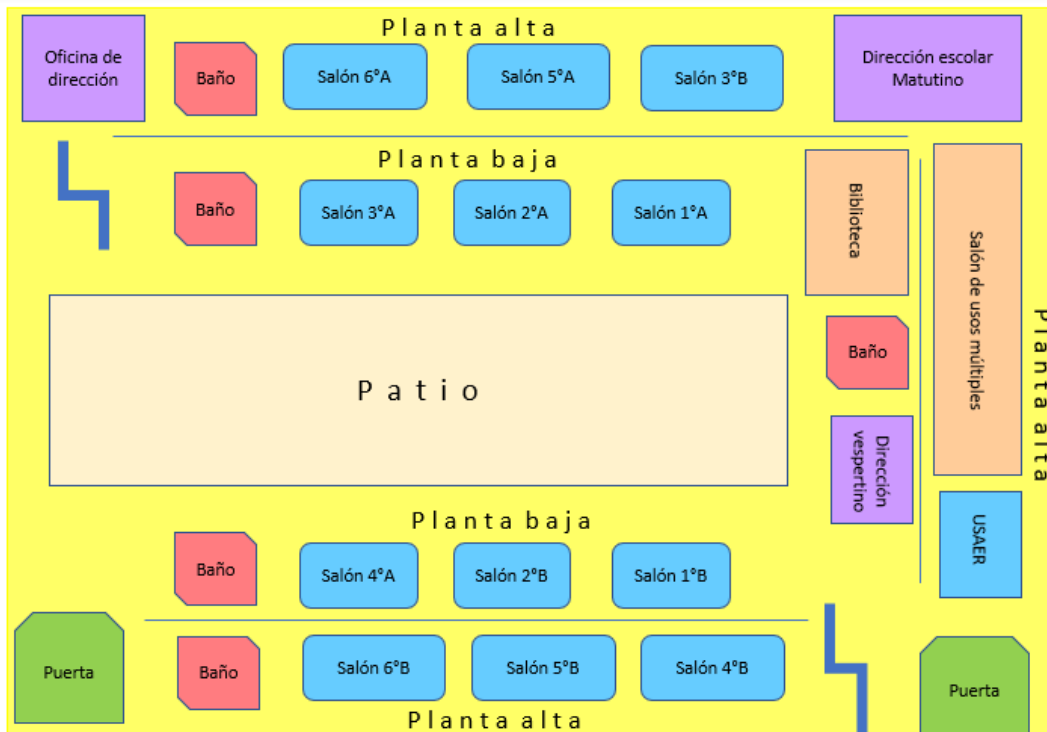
Planta alta

Oficina de dirección

Baño

Salón 6°A

Salón 5°A

Salón 3°B

Dirección escolar Matutino

Planta baja

Baño

Salón 3°A

Salón 2°A

Salón 1°A

Biblioteca

Salón de usos múltiples

Planta alta

Patio

Baño

Dirección vespertino

Planta baja

Baño

Salón 4°A

Salón 2°B

Salón 1°B

USAER

Puerta

Baño

Salón 6°B

Salón 5°B

Salón 4°B

Puerta

Planta alta